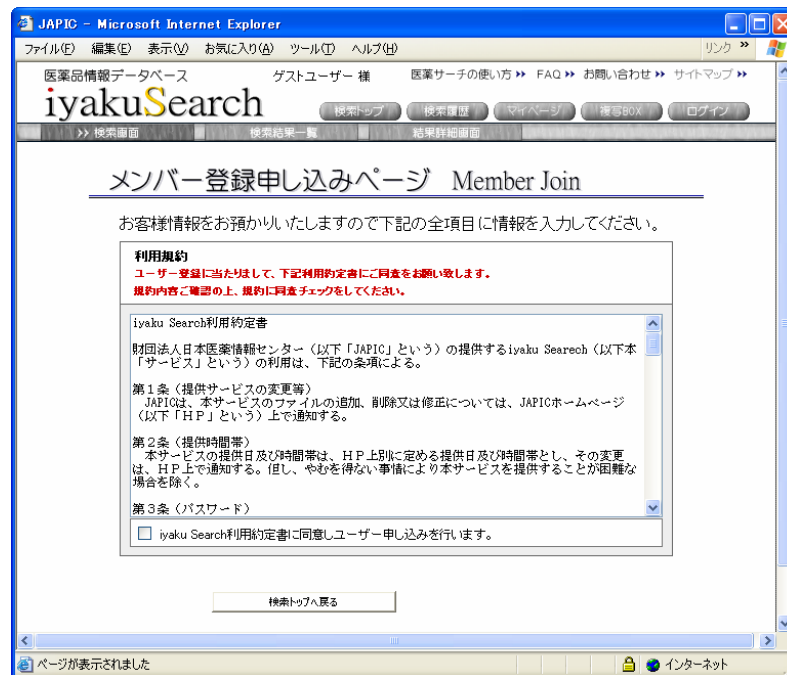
JAPIC - Microsoft Internet Explorer

ファイル(F) 編集(E) 表示(V) お気に入り(A) ツール(T) ヘルプ(H)

リンク »

医薬品情報データベース
iyakuSearch

ゲストユーザー 様

医薬サーチの使い方 » FAQ » お問い合わせ » サイトマップ »

検索トップ 検索履歴 マイページ 複写BOX ログイン

» 検索画面 検索結果一覧 結果詳細画面

メンバー登録申し込みページ Member Join

お客様情報をお預かりいたしますので下記の全項目に情報を入力してください。

利用規約
ユーザー登録に当たりまして、下記利用約定書にご同意をお願い致します。
規約内容ご確認の上、規約に同意チェックをしてください。

iyaku Search利用約定書

財団法人日本医薬情報センター（以下「JAPIC」という）の提供するiyaku Searech（以下本「サービス」という）の利用は、下記の条項による。

第１条（提供サービスの変更等）
JAPICは、本サービスのファイルの追加、削除又は修正については、JAPICホームページ（以下「ＨＰ」という）上で通知する。

第２条（提供時間帯）
本サービスの提供日及び時間帯は、ＨＰ上別に定める提供日及び時間帯とし、その変更は、ＨＰ上で通知する。但し、やむを得ない事情により本サービスを提供することが困難な場合を除く。

第３条（パスワード）

iyaku Search利用約定書に同意しユーザー申し込みを行います。

検索トップへ戻る

ページが表示されました

インターネット